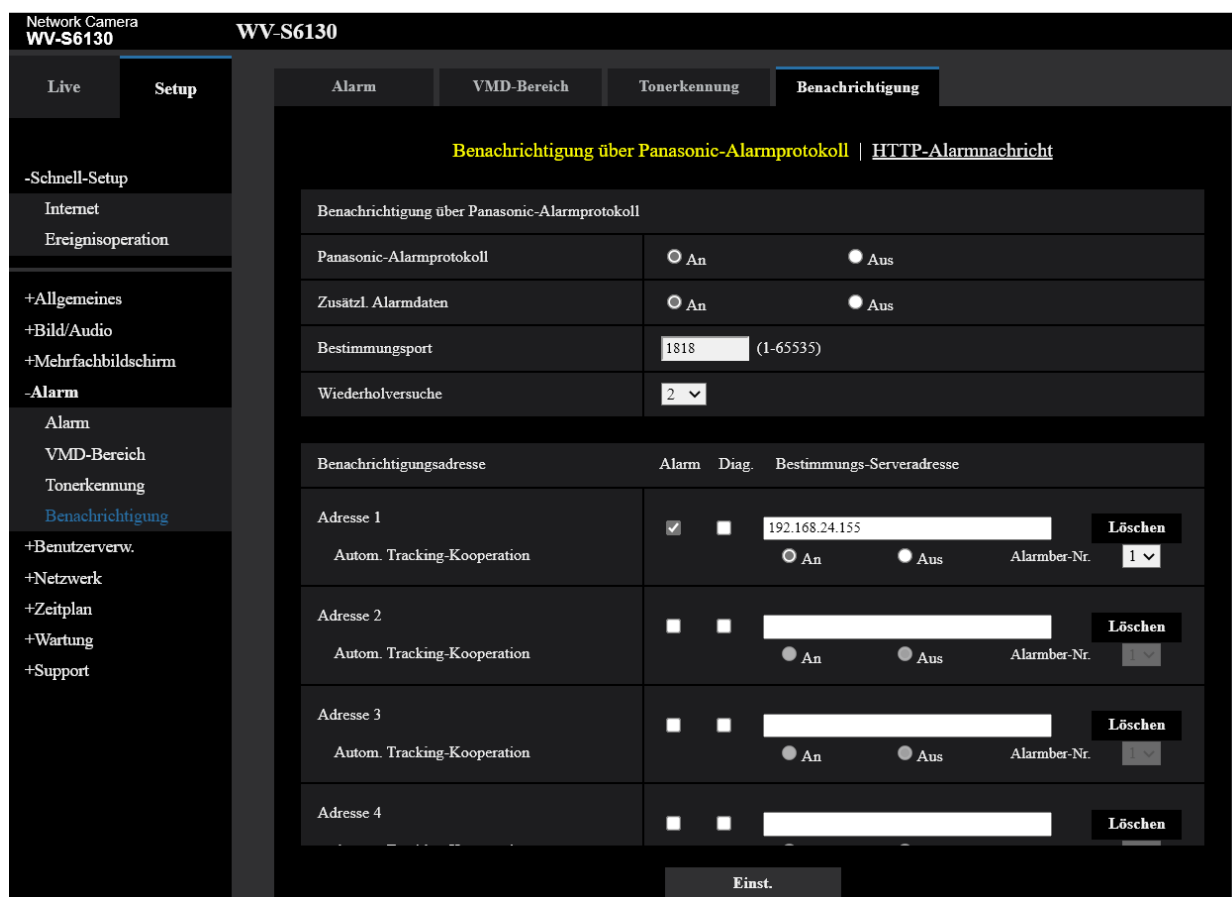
Network Camera
WV-S6130

WV-S6130

Live
Setup

-Schnell-Setup
Internet
Ereignisoperation

+Allgemeines
+Bild/Audio
+Mehrfachbildschirm
-Alarm
Alarm
VMD-Bereich
Tonerkennung
Benachrichtigung
+Benutzerverw.
+Netzwerk
+Zeitplan
+Wartung
+Support

Alarm | VMD-Bereich | Tonerkennung | Benachrichtigung

Benachrichtigung über Panasonic-Alarmprotokoll | HTTP-Alarmnachricht

Benachrichtigung über Panasonic-Alarmprotokoll

| | |
|---|---|
| Panasonic-Alarmprotokoll | An Aus |
| Zusätzl. Alarmdaten | An Aus |
| Bestimmungsport | 1818 (1-65535) |
| Wiederholversuche | 2 |

| Benachrichtigungsadresse | Alarm | Diag. | Bestimmungs-Serveradresse | |
|---|---|---|---|---|
| Adresse 1 / Autom. Tracking-Kooperation | | | 192.168.24.155 / An Aus Alarmber-Nr. 1 | Löschen |
| Adresse 2 / Autom. Tracking-Kooperation | | | An Aus Alarmber-Nr. 1 | Löschen |
| Adresse 3 / Autom. Tracking-Kooperation | | | An Aus Alarmber-Nr. 1 | Löschen |
| Adresse 4 / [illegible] | | | | Löschen |

Einst.